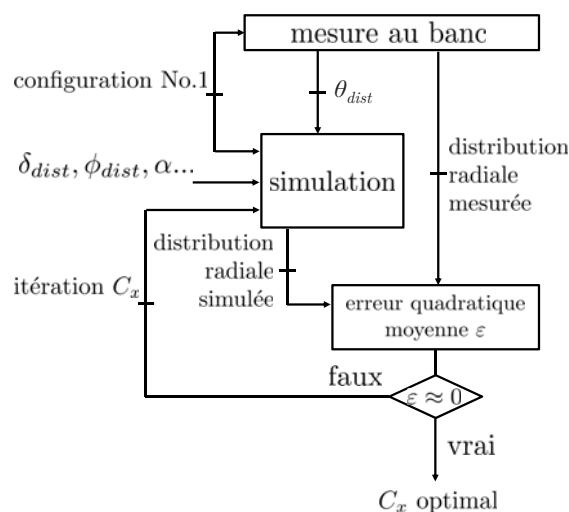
mesure au banc

configuration No.1

$\theta_{dist}$

$\delta_{dist}, \phi_{dist}, \alpha...$

simulation

distribution radiale mesurée

distribution radiale simulée

itération $C_x$

erreur quadratique moyenne $\varepsilon$

faux

$\varepsilon \approx 0$

vrai

$C_x$ optimal